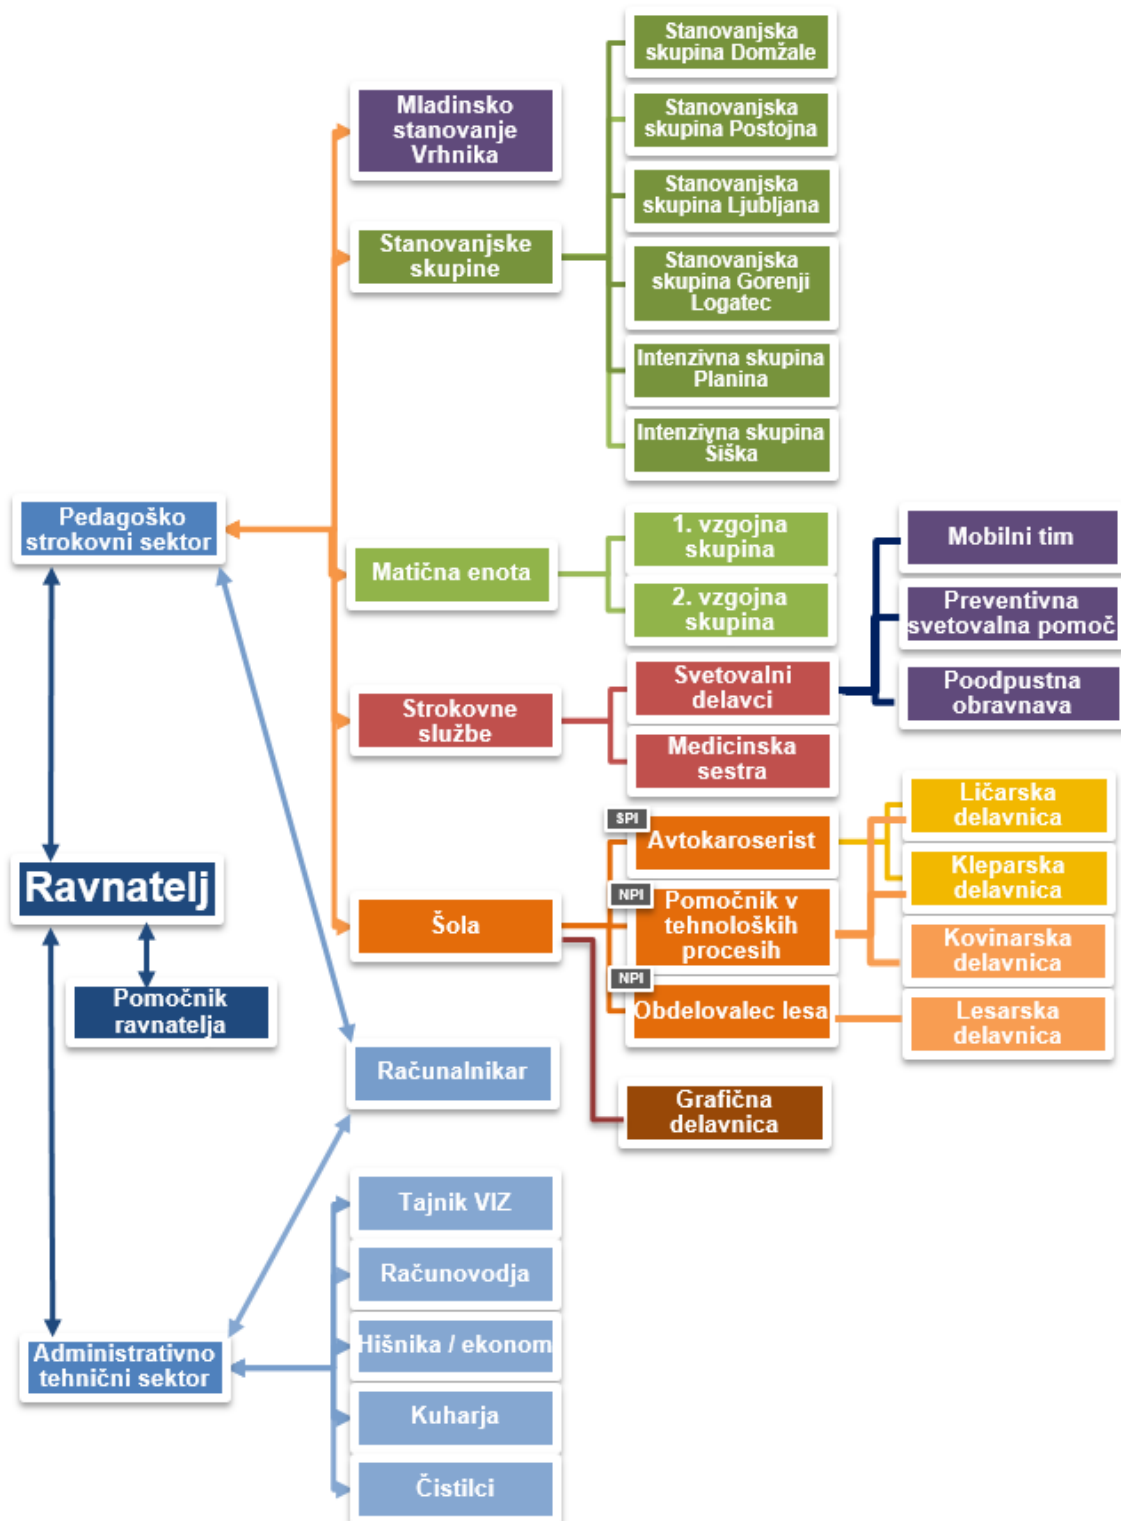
Stanovanjska skupina Domžale

Stanovanjska skupina Postojna

Stanovanjska skupina Ljubljana

Stanovanjska skupina Gorenji Logatec

Intenzivna skupina Planina

Intenzivna skupina Šiška

Mladinsko stanovanje Vrhnika

Stanovanjske skupine

Pedagoško strokovni sektor

Matična enota

1. vzgojna skupina

2. vzgojna skupina

Mobilni tim

Preventivna svetovalna pomoč

Poodpustna obravnava

Strokovne službe

Svetovalni delavci

Medicinska sestra

SPI

Avtokaroserist

Ličarska delavnica

Kleparska delavnica

Ravnatelj

NPI

Šola

Pomočnik v tehnoloških procesih

Kovinarska delavnica

NPI

Obdelovalec lesa

Lesarska delavnica

Pomočnik ravnatelja

Računalnikar

Grafična delavnica

Tajnik VIZ

Računovodja

Hišnika / ekonom

Administrativno tehnični sektor

Kuharja

Čistilci